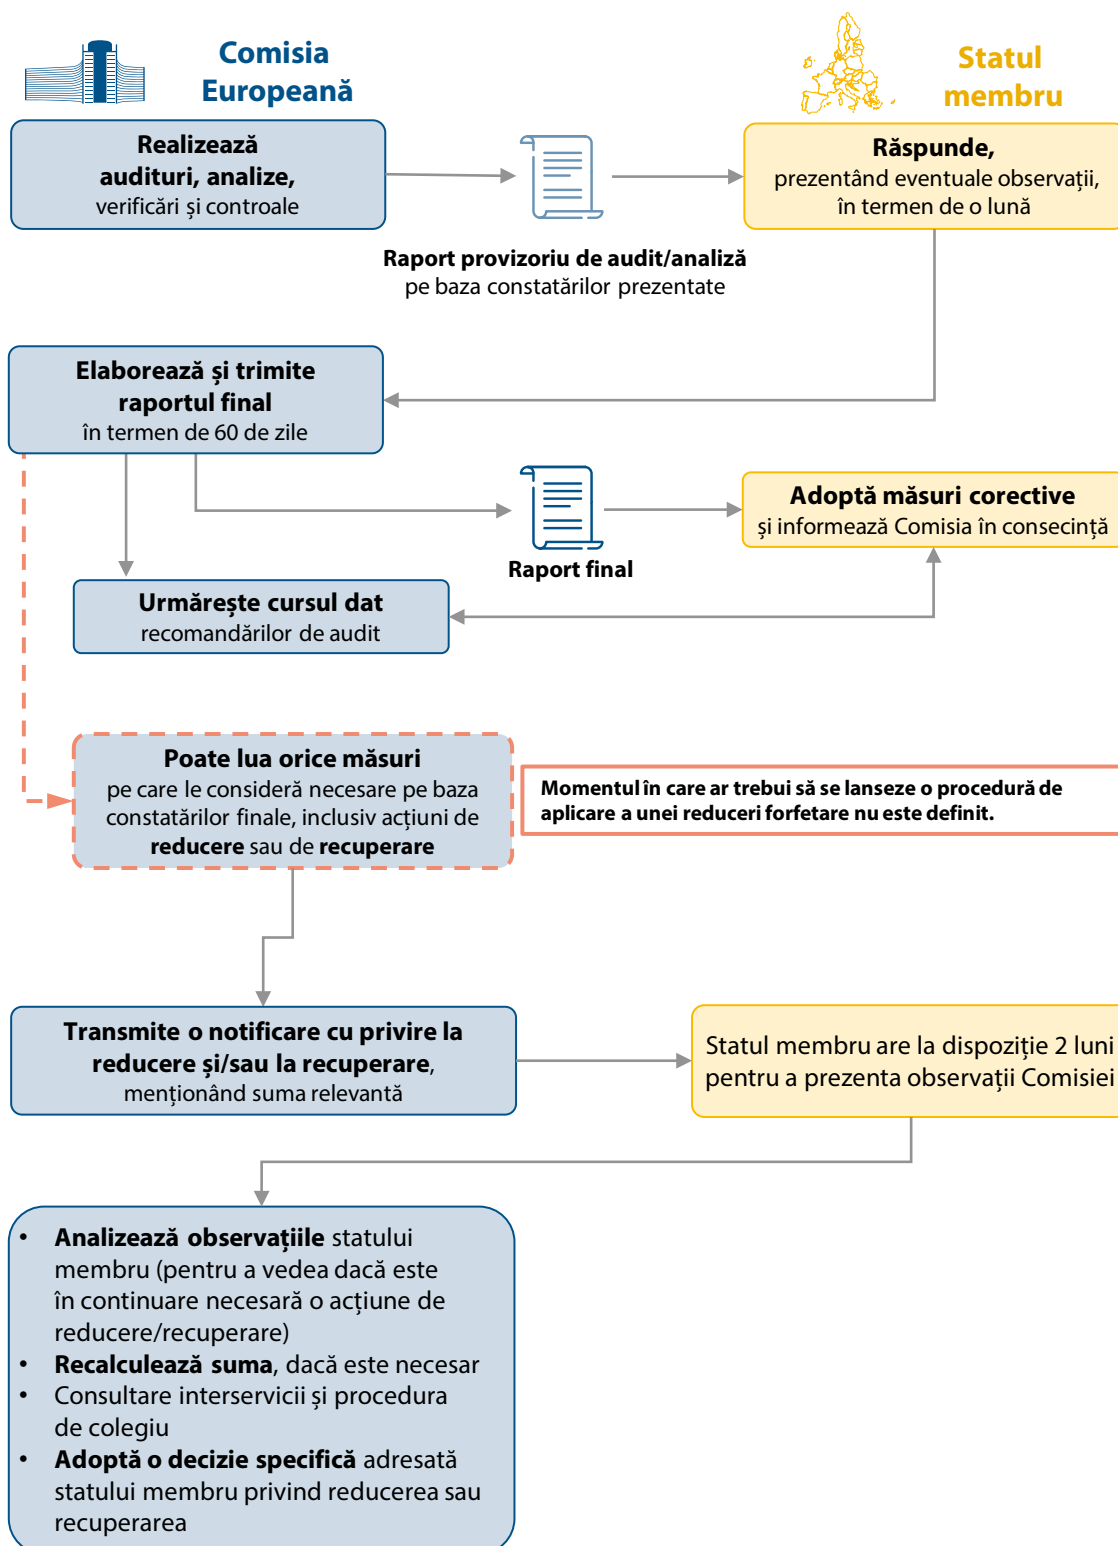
Comisia Europeană

Statul membru

Realizează audituri, analize, verificări și controale

Raport provizoriu de audit/analiză pe baza constatărilor prezentate

Răspunde, prezentând eventuale observații, în termen de o lună

Elaborează și trimite raportul final în termen de 60 de zile

Raport final

Adoptă măsuri corective și informează Comisia în consecință

Urmărește cursul dat recomandărilor de audit

Poate lua orice măsuri pe care le consideră necesare pe baza constatărilor finale, inclusiv acțiuni de **reducere** sau de **recuperare**

Momentul în care ar trebui să se lanseze o procedură de aplicare a unei reduceri forfetare nu este definit.

Transmite o notificare cu privire la reducere și/sau la recuperare, menționând suma relevantă

Statul membru are la dispoziție 2 luni pentru a prezenta observații Comisiei

• **Analizează observațiile** statului membru (pentru a vedea dacă este în continuare necesară o acțiune de reducere/recuperare)
• **Recalculează suma**, dacă este necesar
• Consultare interservicii și procedura de colegiu
• **Adoptă o decizie specifică** adresată statului membru privind reducerea sau recuperarea